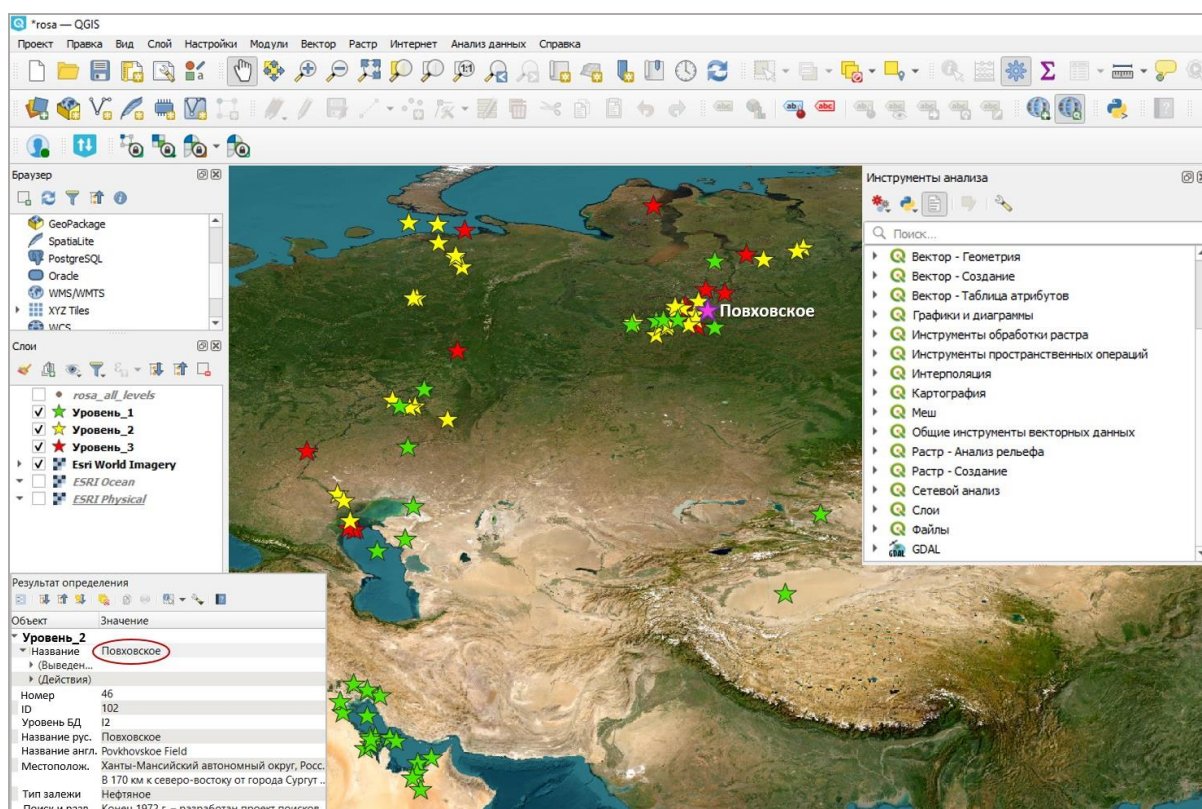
*rosa — QGIS

Проект Правка Вид Слой Настройки Модули Вектор Растр Интернет Анализ данных Справка

Браузер
GeoPackage
SpatiaLite
PostgreSQL
Oracle
WMS/WMTS
XYZ Tiles
WCS

Слои
rosa_all_levels
Уровень_1
Уровень_2
Уровень_3
Esri World Imagery
ESRI Ocean
ESRI Physical

Результат определения
| Объект | Значение |
|---|---|
| Уровень_2 | |
| Название | Повховское |
| (Выведен... | |
| (Действия) | |
| Номер | 46 |
| ID | 102 |
| Уровень БД | I2 |
| Название рус. | Повховское |
| Название англ. | Povkhovskoe Field |
| Местополож. | Ханты-Мансийский автономный округ, Росс... В 170 км к северо-востоку от города Сургут ... |
| Тип залежи | Нефтяное |
| Поиск и разв... | Конец 1972 г. – разработан проект поисков... |

Повховское

Инструменты анализа
Поиск...
Вектор - Геометрия
Вектор - Создание
Вектор - Таблица атрибутов
Графики и диаграммы
Инструменты обработки растра
Инструменты пространственных операций
Интерполяция
Картография
Меш
Общие инструменты векторных данных
Растр - Анализ рельефа
Растр - Создание
Сетевой анализ
Слои
Файлы
GDAL